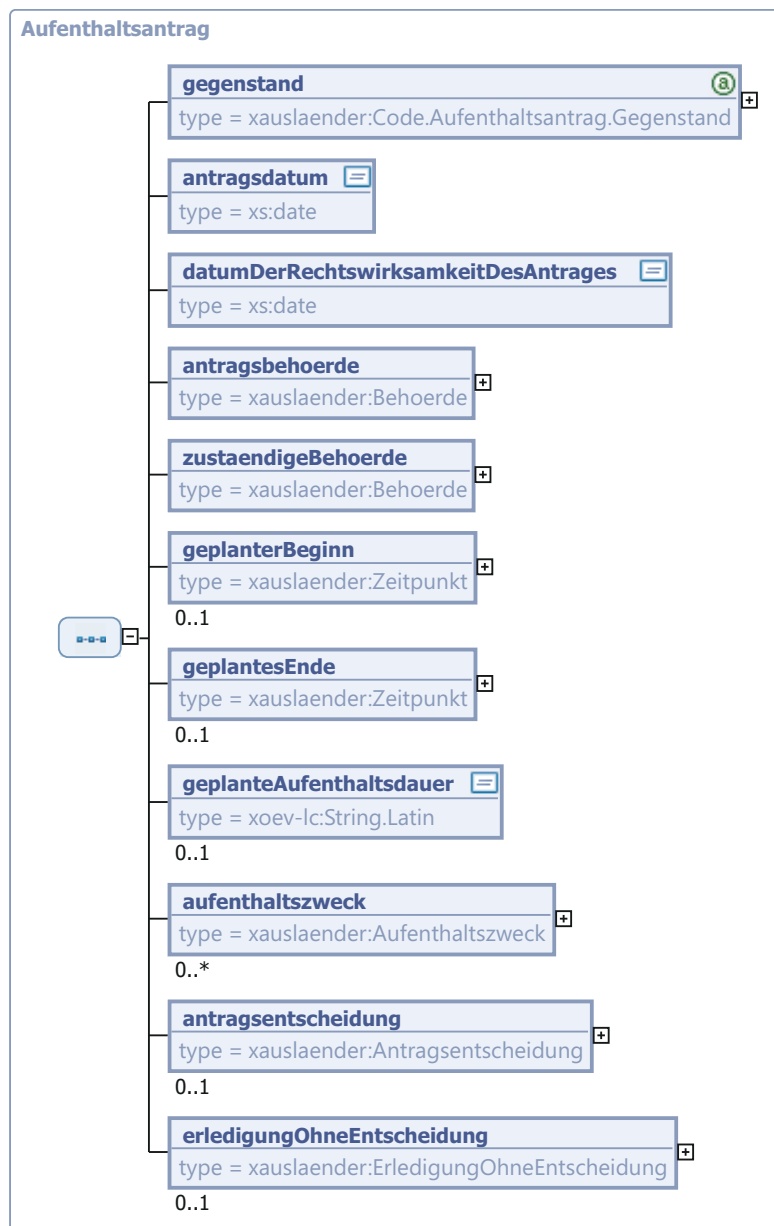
Aufenthaltsantrag

gegenstand
type = xauslaender:Code.Aufenthaltsantrag.Gegenstand

antragsdatum
type = xs:date

datumDerRechtswirksamkeitDesAntrages
type = xs:date

antragsbehoerde
type = xauslaender:Behoerde

zustaendigeBehoerde
type = xauslaender:Behoerde

geplanterBeginn
type = xauslaender:Zeitpunkt
0..1

geplantesEnde
type = xauslaender:Zeitpunkt
0..1

geplanteAufenthaltsdauer
type = xoev-lc:String.Latin
0..1

aufenthaltszweck
type = xauslaender:Aufenthaltszweck
0..*

antragsentscheidung
type = xauslaender:Antragsentscheidung
0..1

erledigungOhneEntscheidung
type = xauslaender:ErledigungOhneEntscheidung
0..1